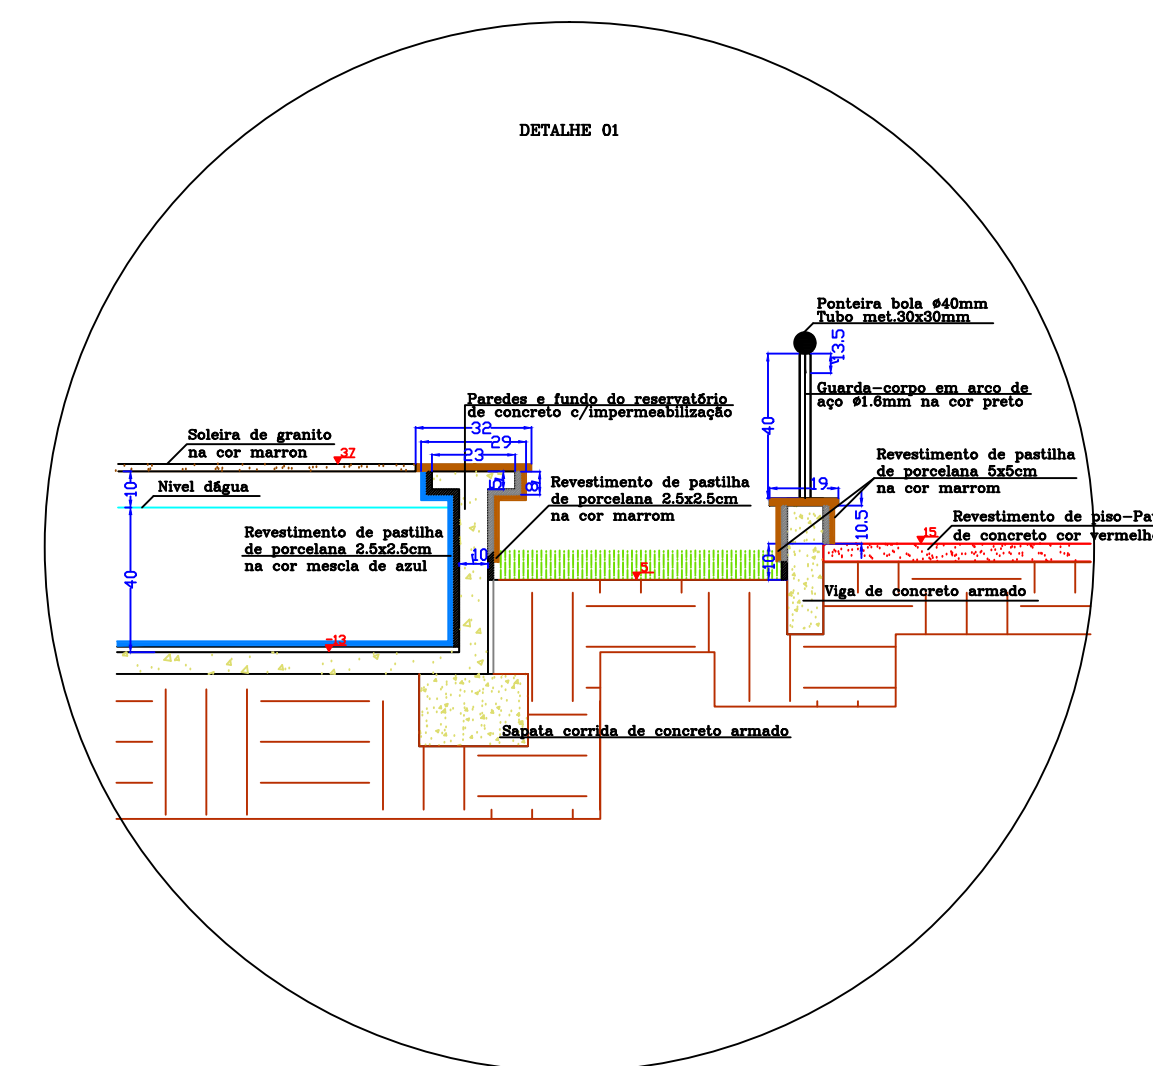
DETALHE 01

Ponteira bola ø40mm
Tubo met.30x30mm

13.5

Guarda-corpo em arco de
aço ø1.6mm na cor preto

40

Revestimento de pastilha
de porcelana 5x5cm
na cor marrom

19

Revestimento de piso-Pa
de concreto cor vermelh

10.5

15

Paredes e fundo do reservatório
de concreto c/impermeabilização

Soleira de granito
na cor marron

37

32
29
23

5
8

Revestimento de pastilha
de porcelana 2.5x2.5cm
na cor marrom

10

Nivel dágua

Revestimento de pastilha
de porcelana 2.5x2.5cm
na cor mescla de azul

10

40

-13

5

10

Viga de concreto armado

Sapata corrida de concreto armado